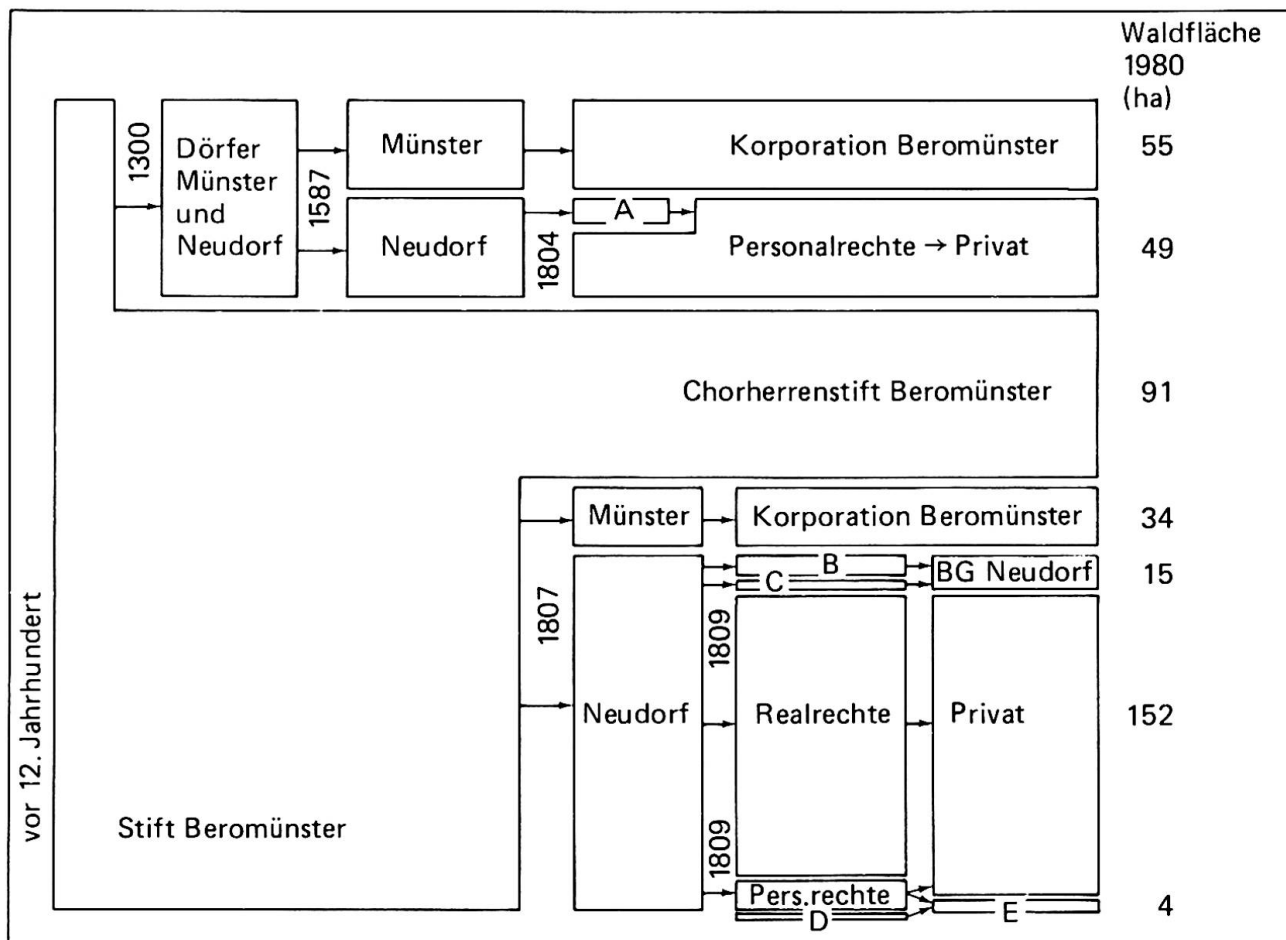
Waldfläche 1980 (ha)

vor 12. Jahrhundert

1300

Dörfer Münster und Neudorf

1587

Münster

Korporation Beromünster

55

Neudorf

A

1804

Personalrechte → Privat

49

Chorherrenstift Beromünster

91

Münster

Korporation Beromünster

34

1807

Neudorf

B

C

BG Neudorf

15

1809

Realrechte

Privat

152

1809

Pers.rechte

D

E

4

Stift Beromünster